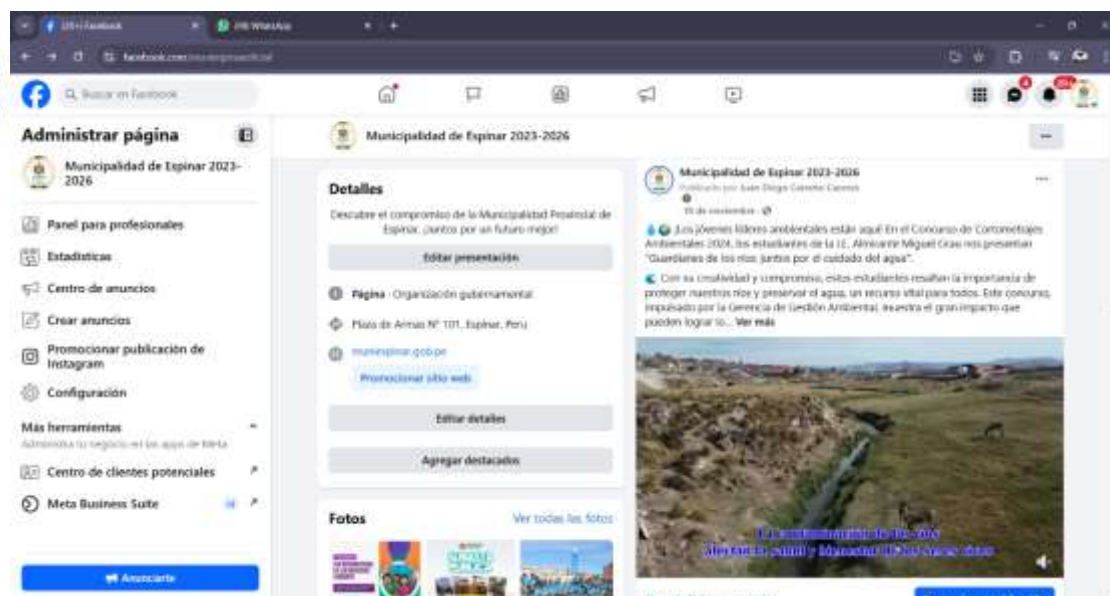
(29+) Facebook
(39) WhatsApp
facebook.com/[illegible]
Buscar en Facebook

Administrar página
Municipalidad de Espinar 2023-2026
Panel para profesionales
Estadísticas
Centro de anuncios
Crear anuncios
Promocionar publicación de Instagram
Configuración
Más herramientas
Administra tu negocio en las apps de Meta
Centro de clientes potenciales
Meta Business Suite
Anunciarte

Municipalidad de Espinar 2023-2026

Detalles
Descubre el compromiso de la Municipalidad Provincial de Espinar. ¡Juntos por un futuro mejor!
Editar presentación
Página · Organización gubernamental
Plaza de Armas N° 101, Espinar, Peru
muniespinar.gob.pe
Promocionar sitio web
Editar detalles
Agregar destacados

Fotos
Ver todas las fotos

Municipalidad de Espinar 2023-2026
Publicado por Juan Diego Camino Cáceres
15 de noviembre ·
¡Los jóvenes líderes ambientales están aquí! En el Concurso de Cortometrajes Ambientales 2024, los estudiantes de la I.E. Almirante Miguel Grau nos presentan "Guardianes de los ríos: Juntos por el cuidado del agua".
Con su creatividad y compromiso, estos estudiantes resaltan la importancia de proteger nuestros ríos y preservar el agua, un recurso vital para todos. Este concurso, impulsado por la Gerencia de Gestión Ambiental, muestra el gran impacto que pueden lograr lo... Ver más

La contaminación de los ríos
afecta la salud y bienestar de los seres vivos